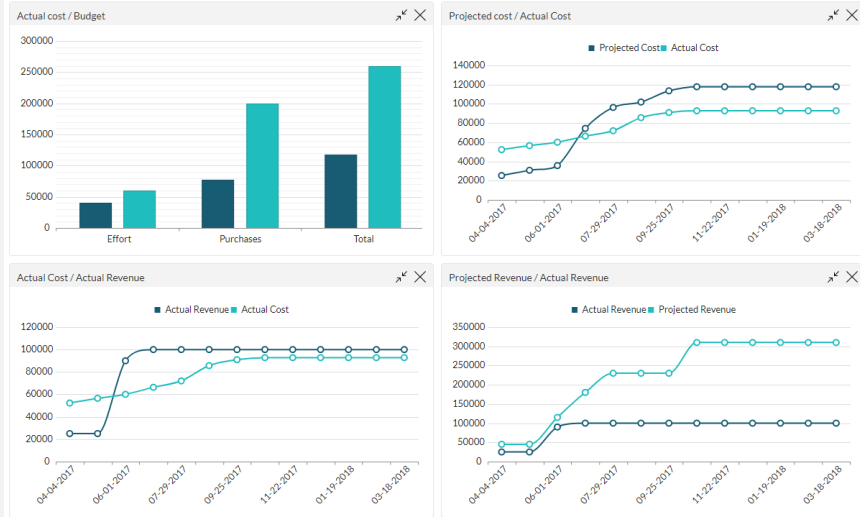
Actual cost / Budget

300000
250000
200000
150000
100000
50000
0

Effort
Purchases
Total

Projected cost / Actual Cost

Projected Cost Actual Cost

140000
120000
100000
80000
60000
40000
20000
0

04-04-2017
06-01-2017
07-29-2017
09-25-2017
11-22-2017
01-19-2018
03-18-2018

Actual Cost / Actual Revenue

Actual Revenue Actual Cost

120000
100000
80000
60000
40000
20000
0

04-04-2017
06-01-2017
07-29-2017
09-25-2017
11-22-2017
01-19-2018
03-18-2018

Projected Revenue / Actual Revenue

Actual Revenue Projected Revenue

350000
300000
250000
200000
150000
100000
50000
0

04-04-2017
06-01-2017
07-29-2017
09-25-2017
11-22-2017
01-19-2018
03-18-2018